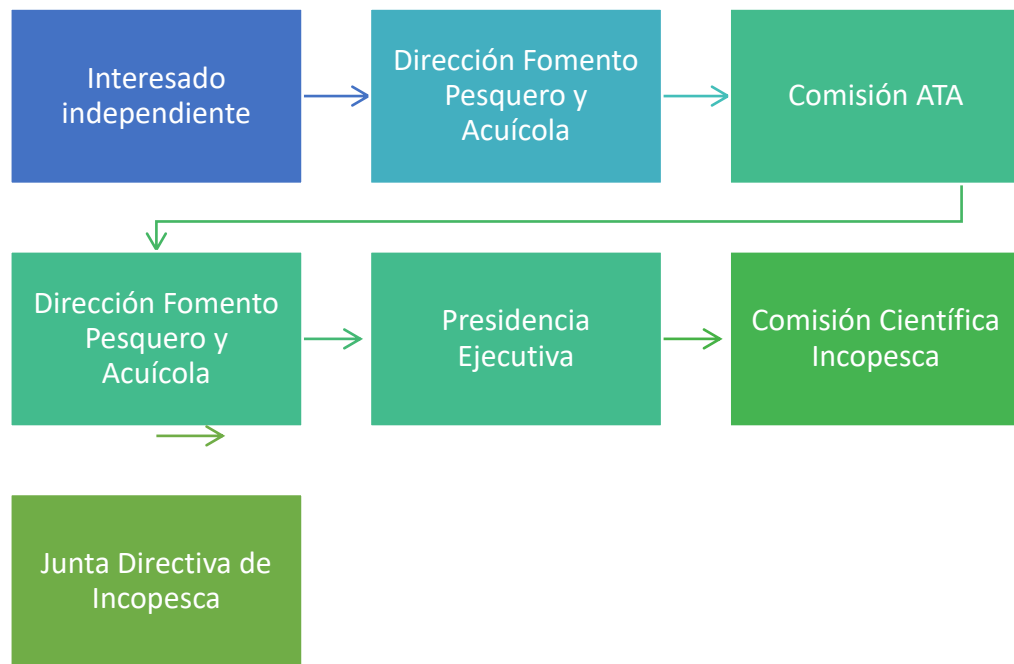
Interesado independiente

Dirección Fomento Pesquero y Acuícola

Comisión ATA

Dirección Fomento Pesquero y Acuícola

Presidencia Ejecutiva

Comisión Científica Incopesca

Junta Directiva de Incopesca